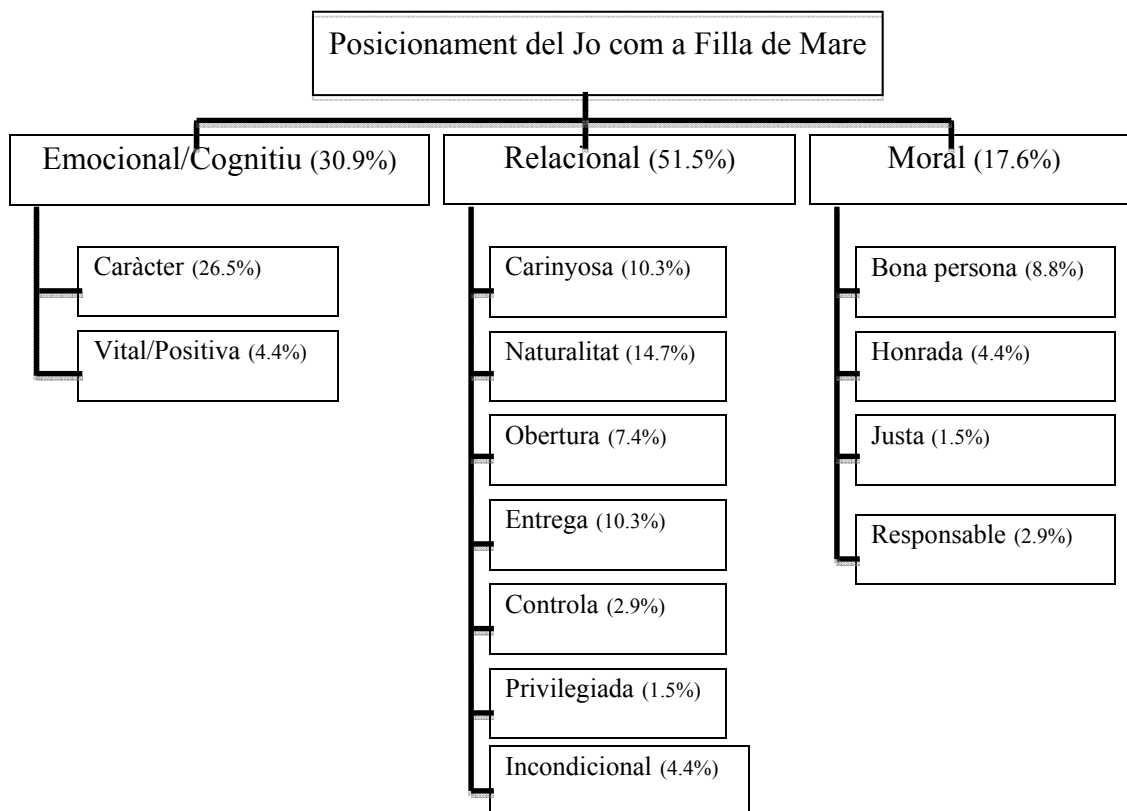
Posicionament del Jo com a Filla de Mare

Emocional/Cognitiu (30.9%)

Caràcter (26.5%)

Vital/Positiva (4.4%)

Relacional (51.5%)

Carinyosa (10.3%)

Naturalitat (14.7%)

Obertura (7.4%)

Entrega (10.3%)

Controla (2.9%)

Privilegiada (1.5%)

Incondicional (4.4%)

Moral (17.6%)

Bona persona (8.8%)

Honrada (4.4%)

Justa (1.5%)

Responsable (2.9%)